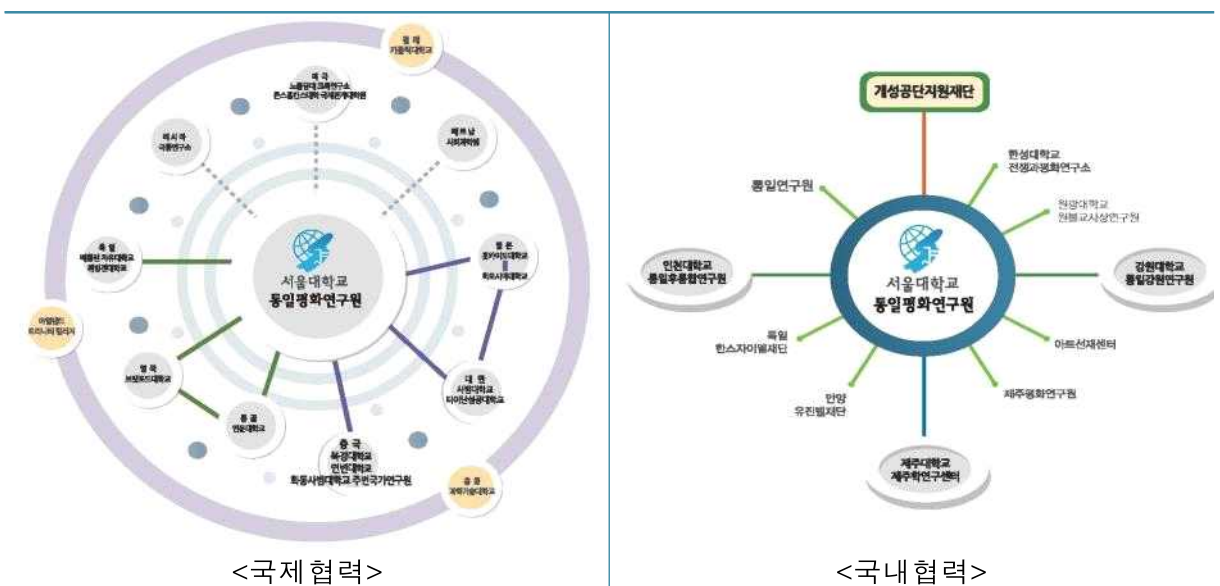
필리
기술적대학교

미국
노틀담대 크록연구소
존스홉킨스대학 국제관계대학원

러시아
극동연구소

베트남
사회과학원

독일
베를린 자유대학교
튀빙겐대학교

일본
조치대학교
와세다대학교

아일랜드
트리니티 칼리지

영국
브래드포드대학교

대만
사범대학교
타이완성공대학교

몽골
인문대학교

중국
북경대학교
인민대학교
화동사범대학교 주변국가연구원

홍콩
과학기술대학교

서울대학교
통일평화연구원

<국제협력>

개성공단지원재단

통일연구원

한성대학교
전쟁과평화연구소

원광대학교
원불교사상연구원

인천대학교
통일통합연구원

서울대학교
통일평화연구원

강원대학교
통일강원연구원

독일
한스자이델재단

아르선재센터

한양
유진벨재단

제주평화연구원

제주대학교
제주학연구센터

<국내협력>